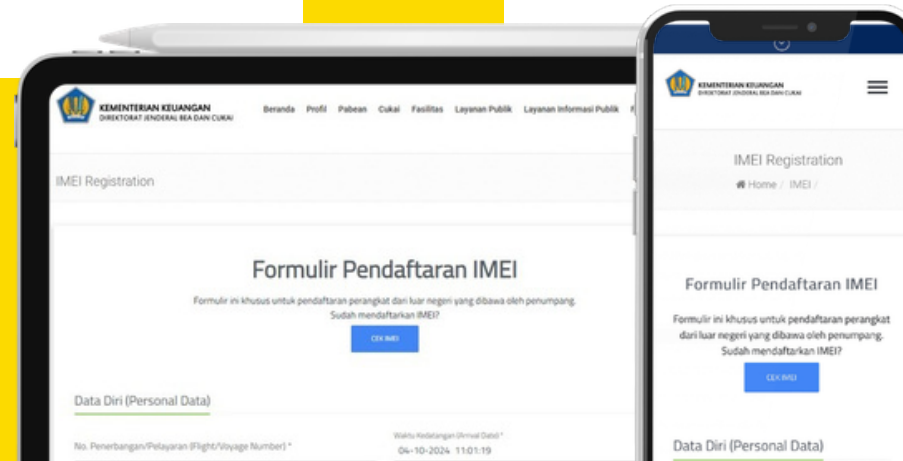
KEMENTERIAN KEUANGAN
DIREKTORAT JENDERAL BEA DAN CUKAI

Beranda Profil Pabean Cukai Fasilitas Layanan Publik Layanan Informasi Publik

IMEI Registration

Formulir Pendaftaran IMEI

Formulir ini khusus untuk pendaftaran perangkat dari luar negeri yang dibawa oleh penumpang.
Sudah mendaftarkan IMEI?

CEK IMEI

Data Diri (Personal Data)

No. Penerbangan/Pelayaran (Flight/Voyage Number) *

Waktu Kedatangan (Arrival Date) *
04-10-2024 11:01:19

KEMENTERIAN KEUANGAN
DIREKTORAT JENDERAL BEA DAN CUKAI

IMEI Registration

Home / IMEI /

Formulir Pendaftaran IMEI

Formulir ini khusus untuk pendaftaran perangkat dari luar negeri yang dibawa oleh penumpang.
Sudah mendaftarkan IMEI?

CEK IMEI

Data Diri (Personal Data)